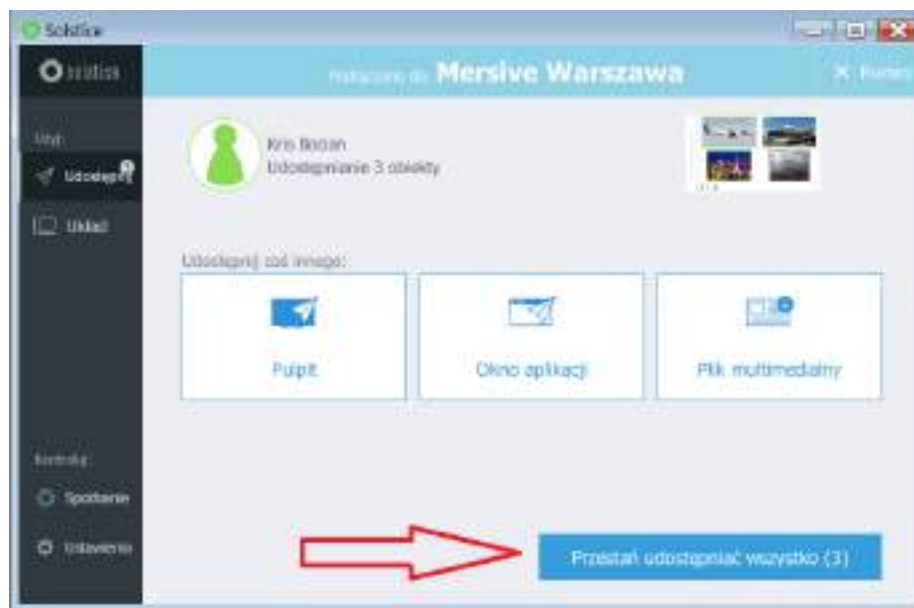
Solstice

mersive

Połączono do Mersive Warszawa

Rozłącz

Udostępnij

Udostępnij 3

Układ

Kris Bogan
Udostępnianie 3 obiekty

Udostępnij coś innego:

Pulpit

Okno aplikacji

Plik multimedialny

Kontroluj

Spotkanie

Ustawienia

Przestań udostępniać wszystko (3)